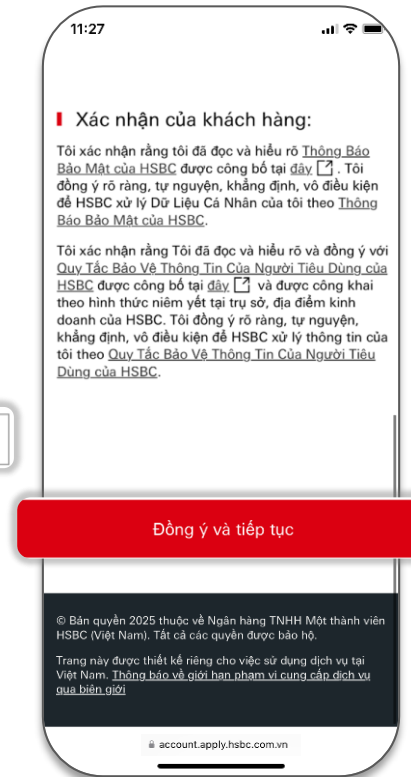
11:27

Xác nhận của khách hàng:

Tôi xác nhận rằng tôi đã đọc và hiểu rõ Thông Báo Bảo Mật của HSBC được công bố tại đây. Tôi đồng ý rõ ràng, tự nguyện, khẳng định, vô điều kiện để HSBC xử lý Dữ Liệu Cá Nhân của tôi theo Thông Báo Bảo Mật của HSBC.

Tôi xác nhận rằng Tôi đã đọc và hiểu rõ và đồng ý với Quy Tắc Bảo Vệ Thông Tin Của Người Tiêu Dùng của HSBC được công bố tại đây và được công khai theo hình thức niêm yết tại trụ sở, địa điểm kinh doanh của HSBC. Tôi đồng ý rõ ràng, tự nguyện, khẳng định, vô điều kiện để HSBC xử lý thông tin của tôi theo Quy Tắc Bảo Vệ Thông Tin Của Người Tiêu Dùng của HSBC.

Đồng ý và tiếp tục

© Bản quyền 2025 thuộc về Ngân hàng TNHH Một thành viên HSBC (Việt Nam). Tất cả các quyền được bảo hộ.

Trang này được thiết kế riêng cho việc sử dụng dịch vụ tại Việt Nam. Thông báo về giới hạn phạm vi cung cấp dịch vụ qua biên giới

account.apply.hsbc.com.vn